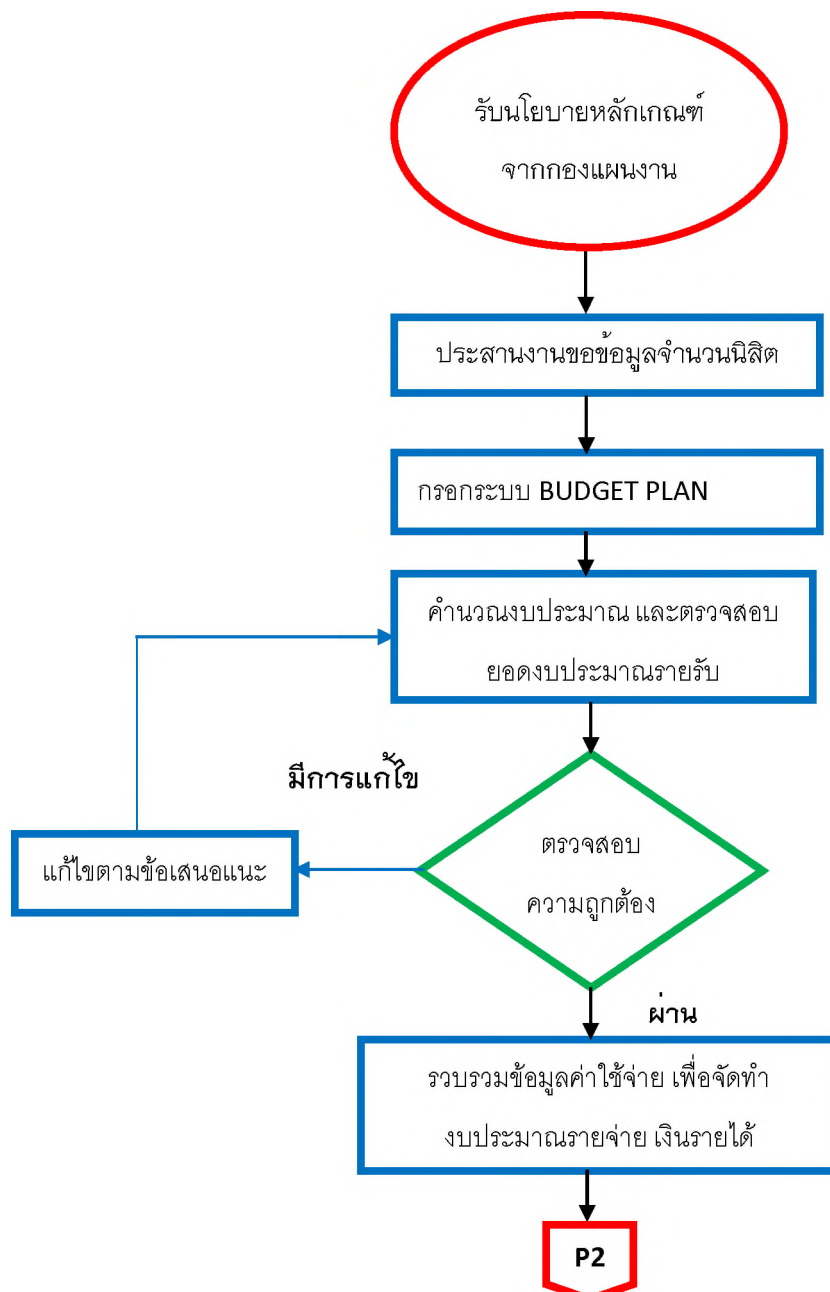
รับนโยบายหลักเกณฑ์
จากกองแผนงาน

ประสานงานขอข้อมูลจำนวนนิสิต

กรอกระบบ BUDGET PLAN

คำนวณงบประมาณ และตรวจสอบ
ยอดงบประมาณรายรับ

มีการแก้ไข

แก้ไขตามข้อเสนอแนะ

ตรวจสอบ
ความถูกต้อง

ผ่าน

รวบรวมข้อมูลค่าใช้จ่าย เพื่อจัดทำ
งบประมาณรายจ่าย เงินรายได้

P2